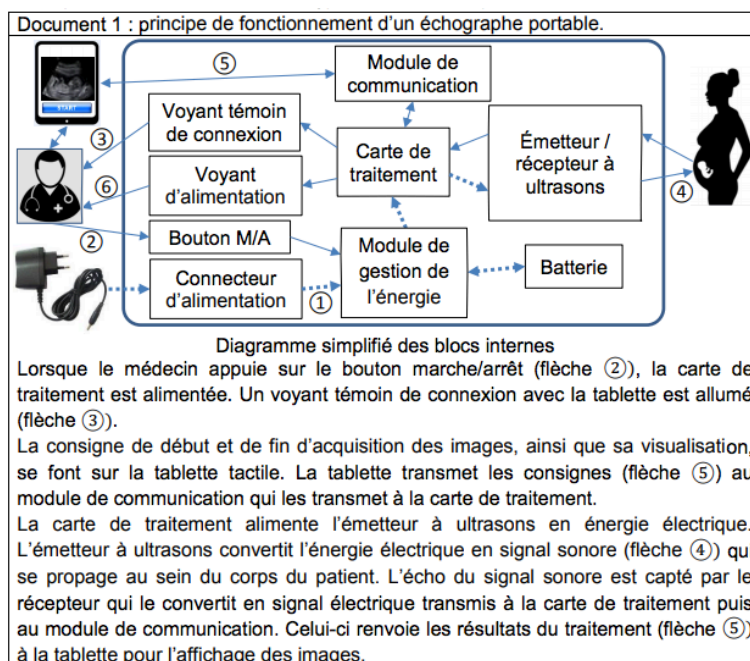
Document 1 : principe de fonctionnement d'un échographe portable.

START

⑤

Module de communication

Voyant témoin de connexion

③

Carte de traitement

Émetteur / récepteur à ultrasons

⑥

Voyant d'alimentation

④

②

Bouton M/A

Module de gestion de l'énergie

Batterie

Connecteur d'alimentation

①

Diagramme simplifié des blocs internes

Lorsque le médecin appuie sur le bouton marche/arrêt (flèche ②), la carte de traitement est alimentée. Un voyant témoin de connexion avec la tablette est allumé (flèche ③).

La consigne de début et de fin d'acquisition des images, ainsi que sa visualisation, se font sur la tablette tactile. La tablette transmet les consignes (flèche ⑤) au module de communication qui les transmet à la carte de traitement.

La carte de traitement alimente l'émetteur à ultrasons en énergie électrique. L'émetteur à ultrasons convertit l'énergie électrique en signal sonore (flèche ④) qui se propage au sein du corps du patient. L'écho du signal sonore est capté par le récepteur qui le convertit en signal électrique transmis à la carte de traitement puis au module de communication. Celui-ci renvoie les résultats du traitement (flèche ⑤) à la tablette pour l'affichage des images.